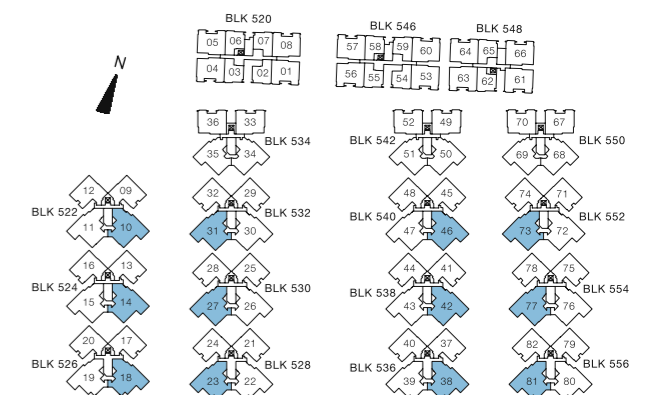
BLK 520
05 06 07 08
04 03 02 01

BLK 546
57 58 59 60
56 55 54 53

BLK 548
64 65 66
63 62 61

N

36 33
35 34
BLK 534

BLK 542
52 49
51 50

70 67
69 68
BLK 550

12 09
BLK 522
11 10

32 29
31 30
BLK 532

48 45
BLK 540
47 46

74 71
73 72
BLK 552

16 13
BLK 524
15 14

28 25
27 26
BLK 530

44 41
BLK 538
43 42

78 75
77 76
BLK 554

20 17
BLK 526
19 18

24 21
23 22
BLK 528

40 37
BLK 536
39 38

82 79
81 80
BLK 556